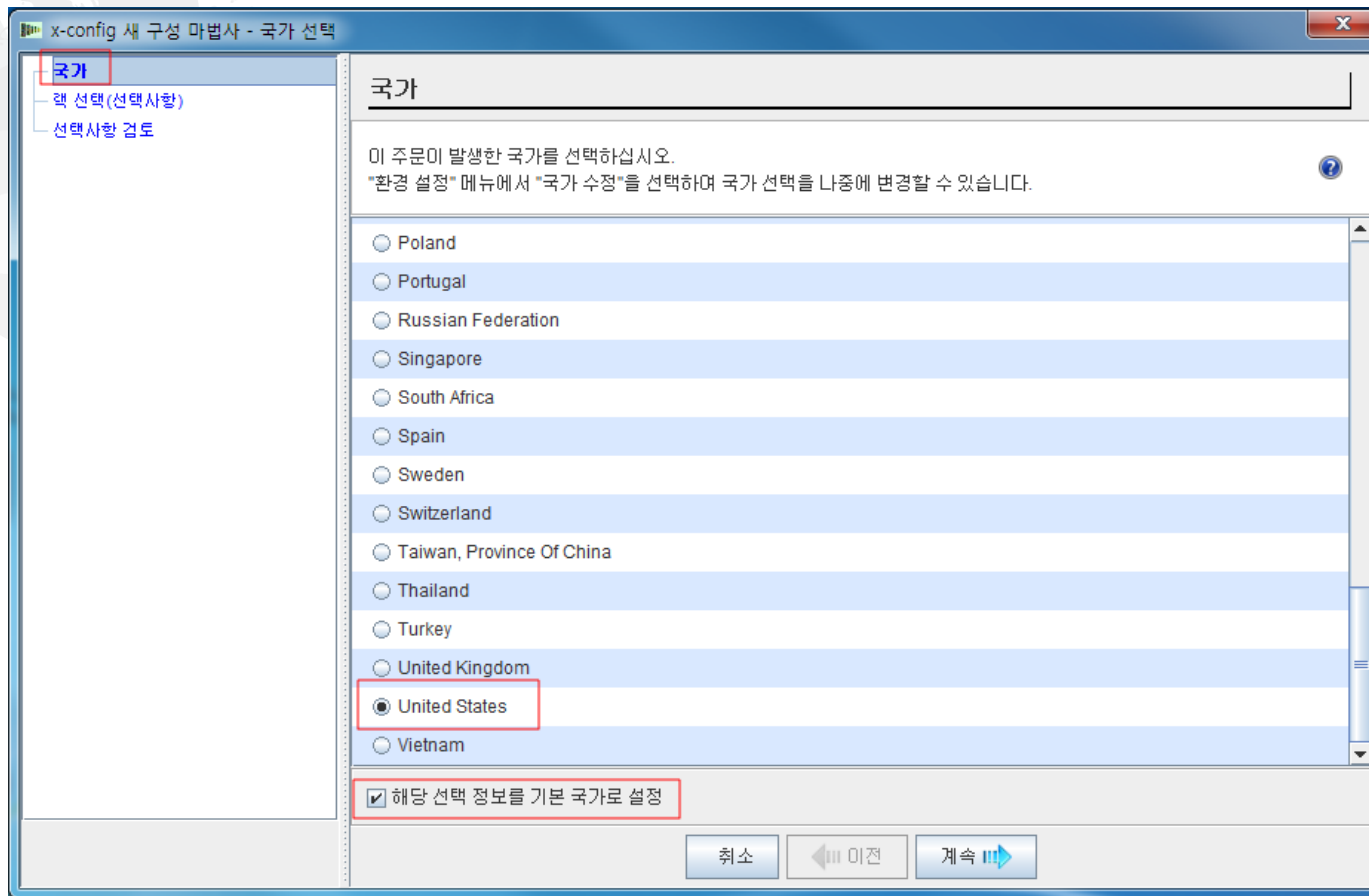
x-config 새 구성 마법사 - 국가 선택

국가
랙 선택(선택사항)
선택사항 검토

국가

이 주문이 발생한 국가를 선택하십시오.
"환경 설정" 메뉴에서 "국가 수정"을 선택하여 국가 선택을 나중에 변경할 수 있습니다.

Poland
Portugal
Russian Federation
Singapore
South Africa
Spain
Sweden
Switzerland
Taiwan, Province Of China
Thailand
Turkey
United Kingdom
United States
Vietnam

해당 선택 정보를 기본 국가로 설정

취소
이전
계속